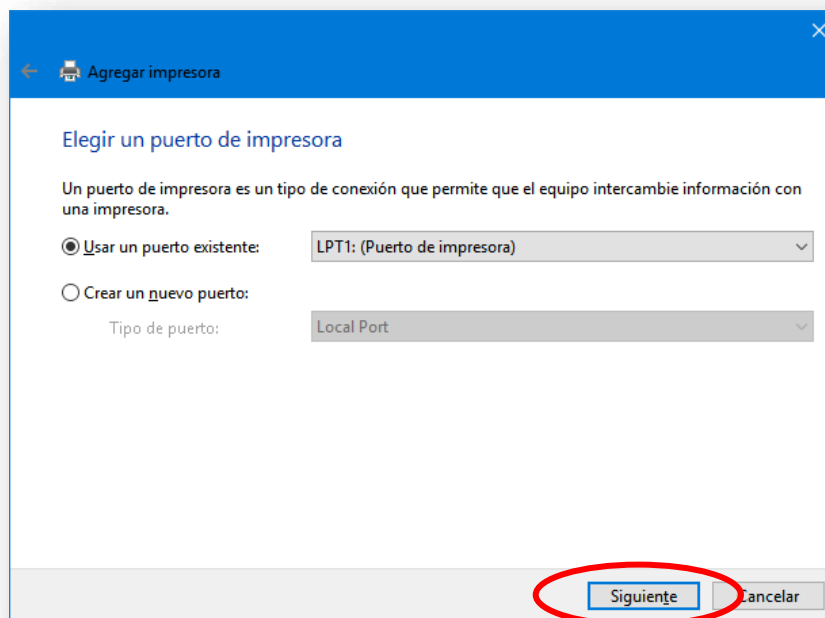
Agregar impresora

Elegir un puerto de impresora

Un puerto de impresora es un tipo de conexión que permite que el equipo intercambie información con una impresora.

Usar un puerto existente: LPT1: (Puerto de impresora)

Crear un nuevo puerto:

Tipo de puerto: Local Port

Siguiente Cancelar